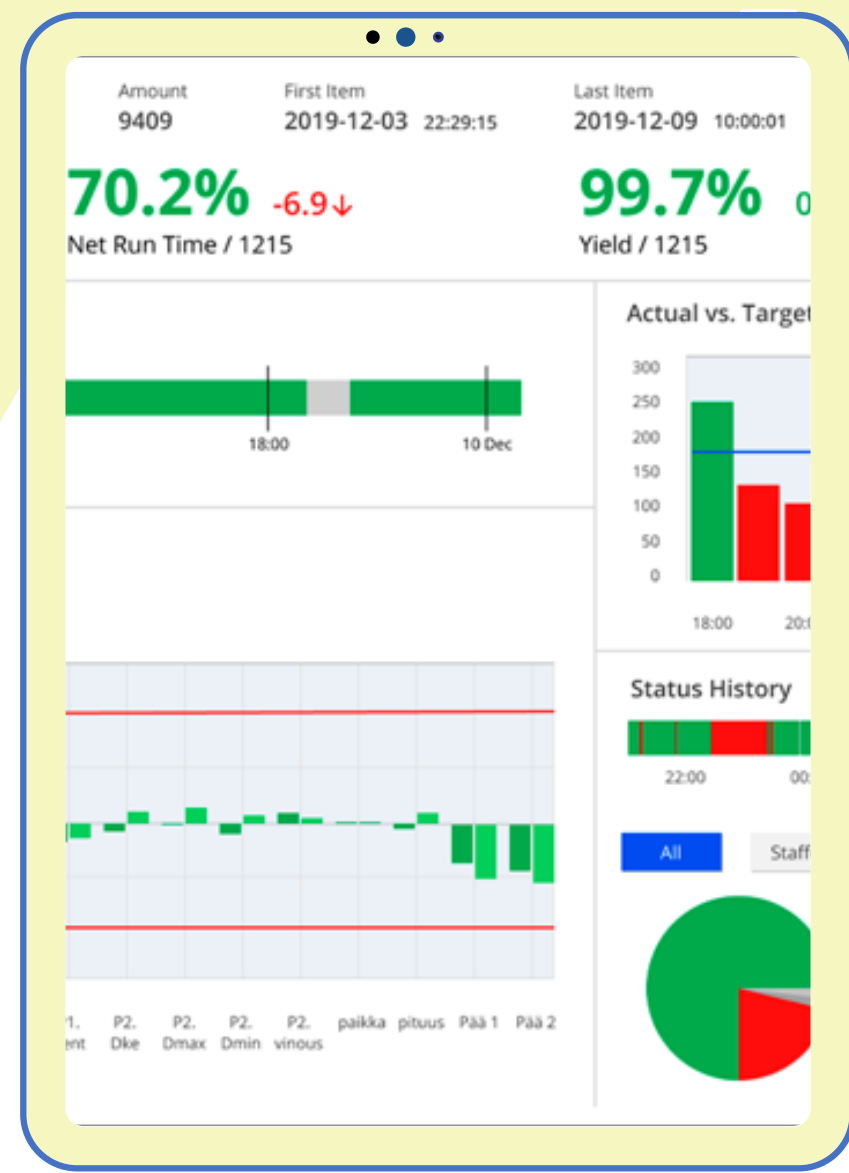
Amount
9409

First Item
2019-12-03 22:29:15

Last Item
2019-12-09 10:00:01

70.2% -6.9↓
Net Run Time / 1215

99.7% 0
Yield / 1215

18:00
10 Dec

Actual vs. Target

300
250
200
150
100
50
0

18:00
20:

1. ent
P2. Dke
P2. Dmax
P2. Dmin
P2. vinous
paikka
pituus
Pää 1
Pää 2

Status History

22:00
00:

All
Staff